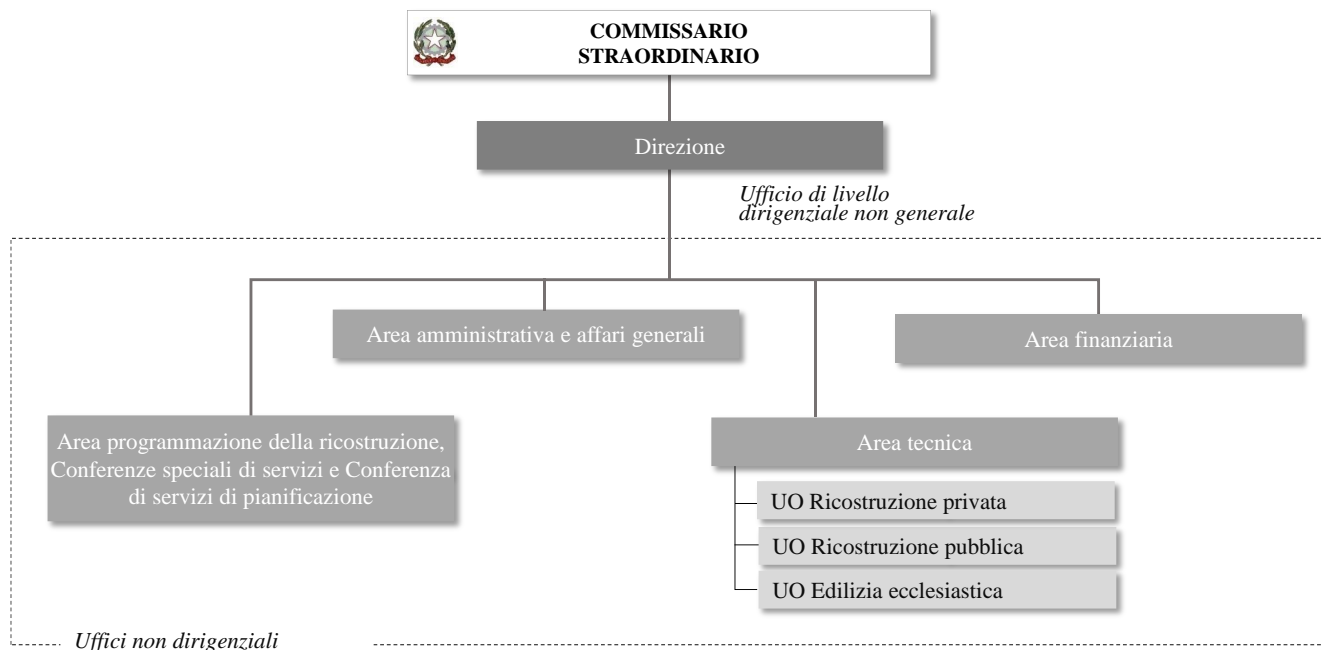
COMMISSARIO STRAORDINARIO

Direzione

Ufficio di livello dirigenziale non generale

Area amministrativa e affari generali

Area finanziaria

Area programmazione della ricostruzione, Conferenze speciali di servizi e Conferenza di servizi di pianificazione

Area tecnica

UO Ricostruzione privata

UO Ricostruzione pubblica

UO Edilizia ecclesiastica

Uffici non dirigenziali